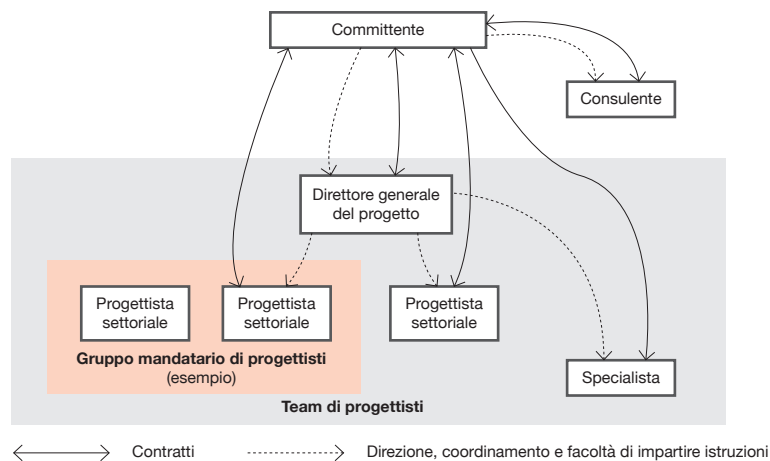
Committente

Consulente

Direttore generale del progetto

Progettista settoriale

Progettista settoriale

Progettista settoriale

**Gruppo mandatario di progettisti** (esempio)

Specialista

**Team di progettisti**

Contratti

Direzione, coordinamento e facoltà di impartire istruzioni